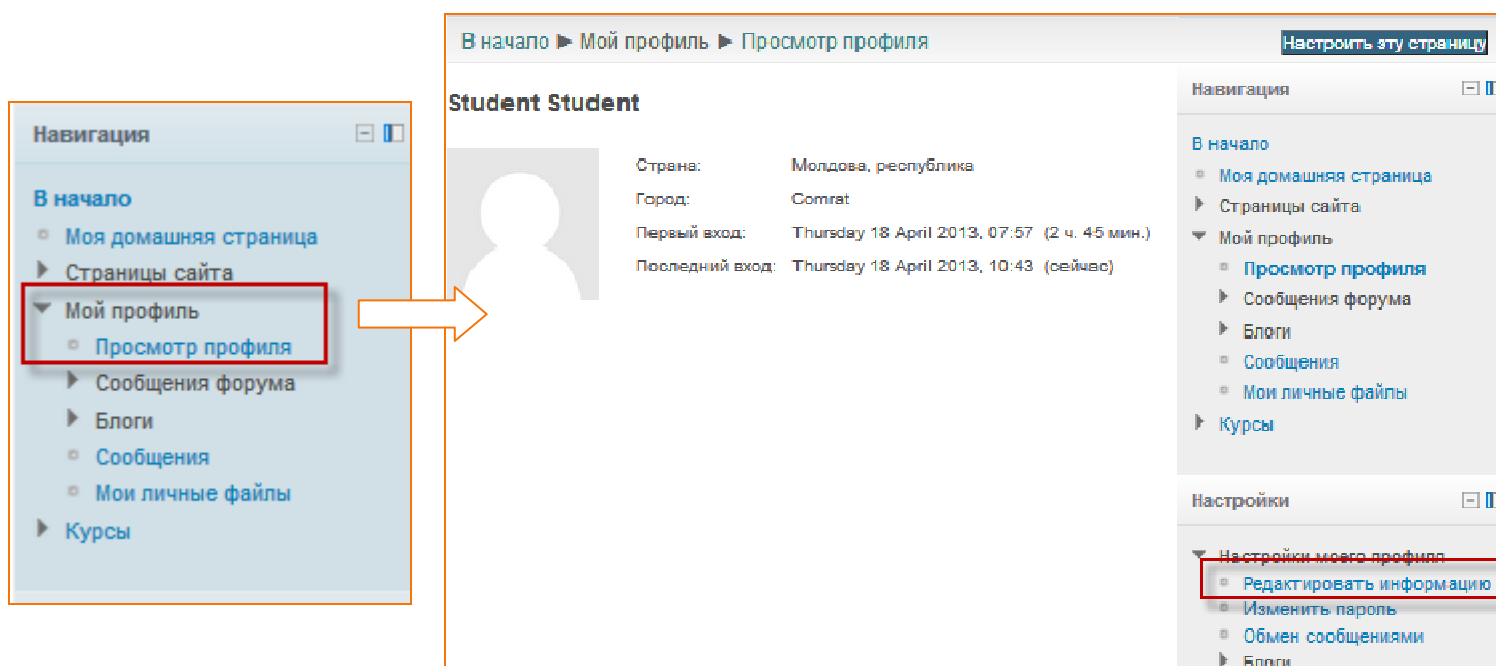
Навигация

В начало
Моя домашняя страница
Страницы сайта
Мой профиль
Просмотр профиля
Сообщения форума
Блоги
Сообщения
Мои личные файлы
Курсы

В начало ► Мой профиль ► Просмотр профиля

Настроить эту страницу

Student Student

| | |
|---|---|
| Страна: | Молдова, республика |
| Город: | Comrat |
| Первый вход: | Thursday 18 April 2013, 07:57 (2 ч. 45 мин.) |
| Последний вход: | Thursday 18 April 2013, 10:43 (сейчас) |

Навигация

В начало
Моя домашняя страница
Страницы сайта
Мой профиль
Просмотр профиля
Сообщения форума
Блоги
Сообщения
Мои личные файлы
Курсы

Настройки

Настройки моего профиля
Редактировать информацию
Изменить пароль
Обмен сообщениями
Блоги